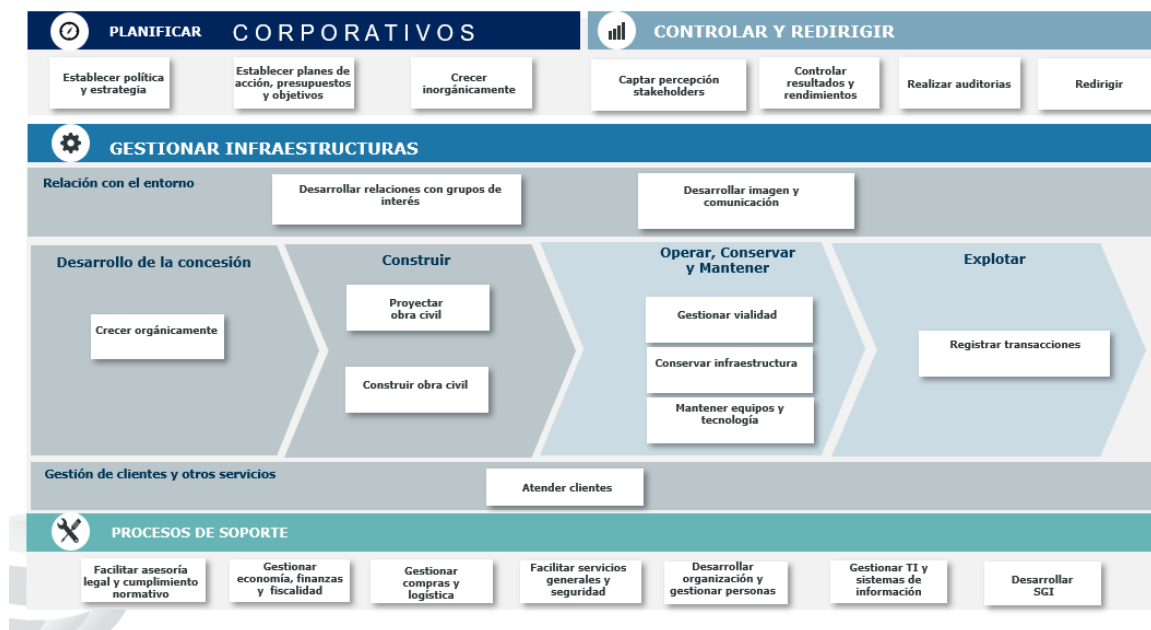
PLANIFICAR CORPORATIVOS

CONTROLAR Y REDIRIGIR

Establecer política y estrategia

Establecer planes de acción, presupuestos y objetivos

Crecer inorgánicamente

Captar percepción stakeholders

Controlar resultados y rendimientos

Realizar auditorias

Redirigir

GESTIONAR INFRAESTRUCTURAS

Relación con el entorno

Desarrollar relaciones con grupos de interés

Desarrollar imagen y comunicación

Desarrollo de la concesión

Crecer orgánicamente

Construir

Proyectar obra civil

Construir obra civil

Operar, Conservar y Mantener

Gestionar vialidad

Conservar infraestructura

Mantener equipos y tecnología

Explotar

Registrar transacciones

Gestión de clientes y otros servicios

Atender clientes

PROCESOS DE SOPORTE

Facilitar asesoría legal y cumplimiento normativo

Gestionar economía, finanzas y fiscalidad

Gestionar compras y logística

Facilitar servicios generales y seguridad

Desarrollar organización y gestionar personas

Gestionar TI y sistemas de información

Desarrollar SGI